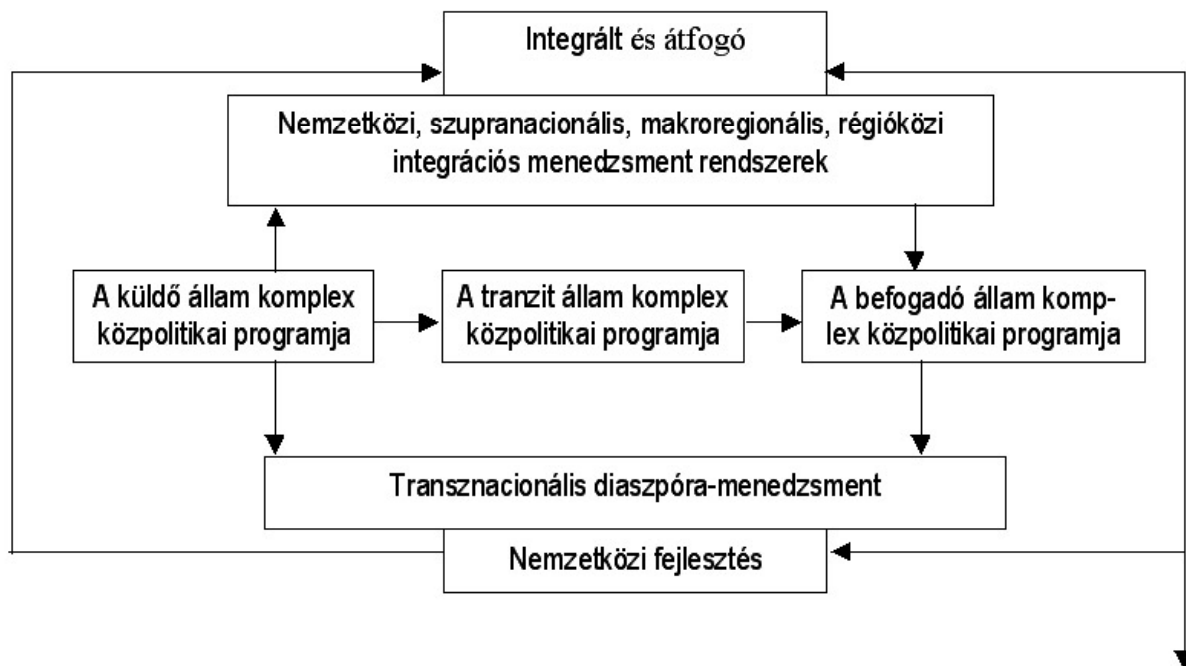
Integrált és átfogó

Nemzetközi, szupranacionális, makroregionális, régióközi integrációs menedzsment rendszerek

A küldő állam komplex központilag programja

A tranzit állam komplex központilag programja

A befogadó állam komplex központilag programja

Transznacionális diaszpóra-menedzsment

Nemzetközi fejlesztés